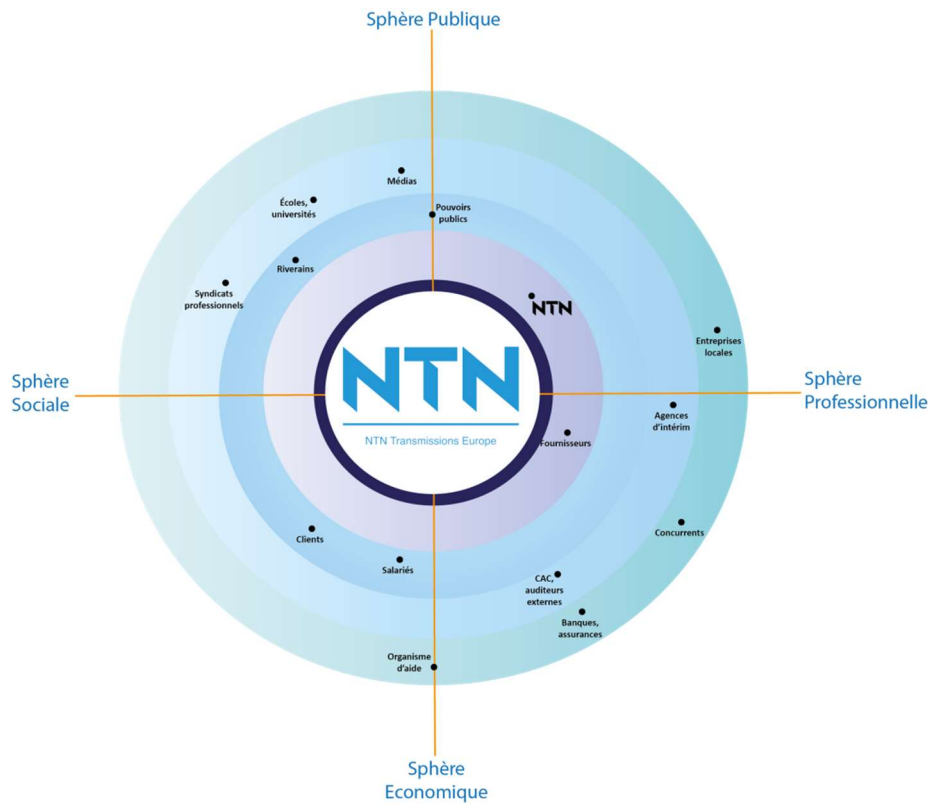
Sphère Publique

Médias

Écoles, universités

Pouvoirs publics

Riverains

Syndicats professionnels

NTN

Entreprises locales

Sphère Sociale

NTN

NTN Transmissions Europe

Sphère Professionnelle

Agences d'intérim

Fournisseurs

Concurrents

Clients

Salariés

CAC, auditeurs externes

Banques, assurances

Organisme d'aide

Sphère Economique